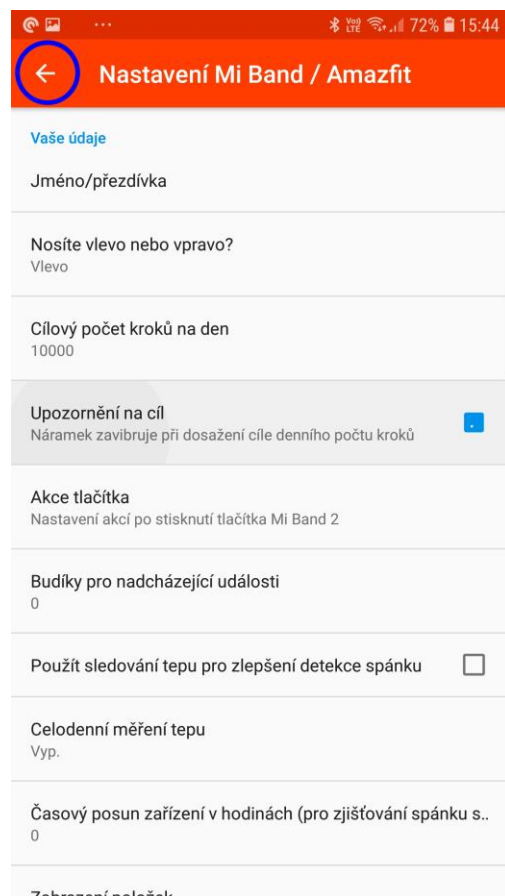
··· 72% 15:44

Nastavení Mi Band / Amazfit

Vaše údaje

Jméno/přezdívka

Nosíte vlevo nebo vpravo?
Vlevo

Cílový počet kroků na den
10000

Upozornění na cíl
Náramek zavibruje při dosažení cíle denního počtu kroků

Akce tlačítka
Nastavení akcí po stisknutí tlačítka Mi Band 2

Budíky pro nadcházející události
0

Použít sledování tepu pro zlepšení detekce spánku

Celodenní měření tepu
Vyp.

Časový posun zařízení v hodinách (pro zjišťování spánku s..
0

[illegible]